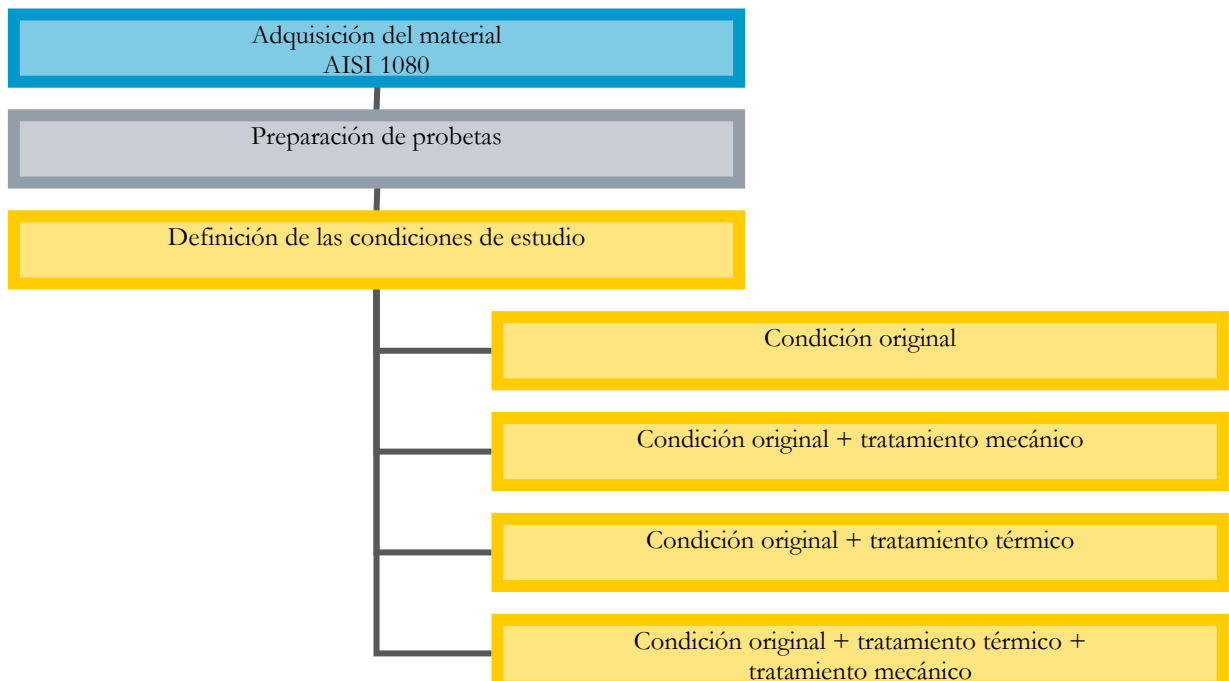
Adquisición del material
AISI 1080

Preparación de probetas

Definición de las condiciones de estudio

Condición original

Condición original + tratamiento mecánico

Condición original + tratamiento térmico

Condición original + tratamiento térmico + tratamiento mecánico